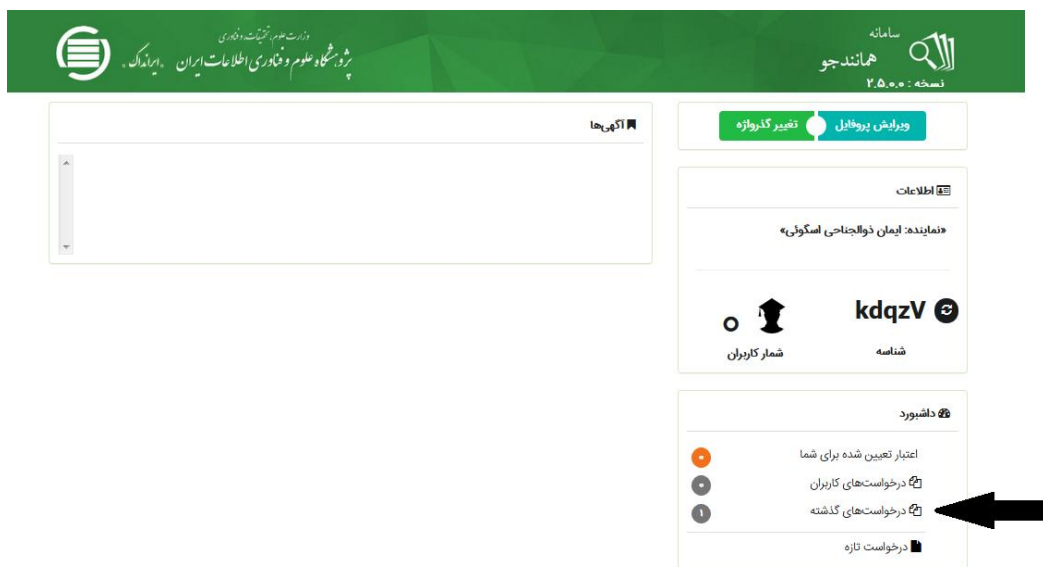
وزارت علوم، تحقیقات و فناوری
پژوهشگاه علوم و فناوری اطلاعات ایران . ایرانداک .

سامانه
همانندجو
نسخه : ۲.۵.۰.۰

ویرایش پروفایل
تغییر گذرواژه

آگهی‌ها

اطلاعات
«نماینده: ایمان ذوالجناحی اسگوئی»

kdqzV
شناسه

۰
شمار کاربران

داشبورد
اعتبار تعیین شده برای شما ۰
درخواست‌های کاربران ۰
درخواست‌های گذشته ۱
درخواست تازه